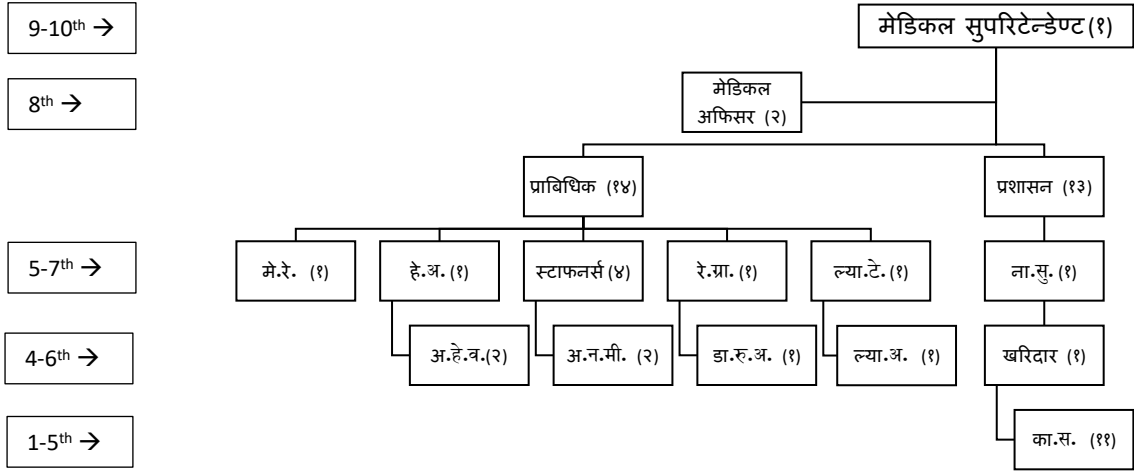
9-10$^{th}$ →

8$^{th}$ →

5-7$^{th}$ →

4-6$^{th}$ →

1-5$^{th}$ →

मेडिकल सुपरिटेन्डेण्ट(१)

मेडिकल अफिसर (२)

प्राबिधिक (१४)

प्रशासन (१३)

मे.रे. (१)

हे.अ.(१)

स्टाफनर्स(४)

रे.ग्रा.(१)

ल्या.टे.(१)

ना.सु.(१)

अ.हे.व.(२)

अ.न.मी. (२)

डा.रु.अ. (१)

ल्या.अ. (१)

खरिदार (१)

का.स. (११)